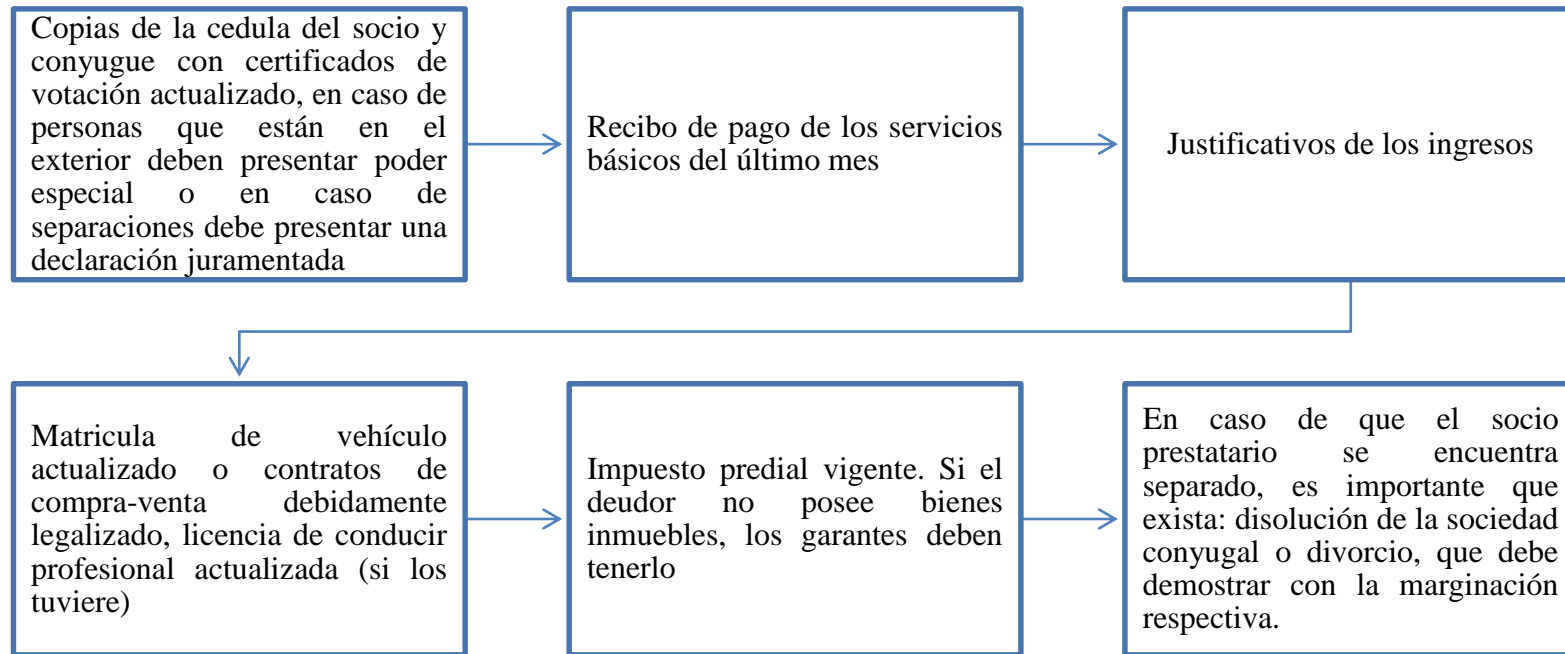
Copias de la cedula del socio y conyugue con certificados de votación actualizado, en caso de personas que están en el exterior deben presentar poder especial o en caso de separaciones debe presentar una declaración juramentada

Recibo de pago de los servicios básicos del último mes

Justificativos de los ingresos

Matricula de vehículo actualizado o contratos de compra-venta debidamente legalizado, licencia de conducir profesional actualizada (si los tuviere)

Impuesto predial vigente. Si el deudor no posee bienes inmuebles, los garantes deben tenerlo

En caso de que el socio prestatario se encuentra separado, es importante que exista: disolución de la sociedad conyugal o divorcio, que debe demostrar con la marginación respectiva.